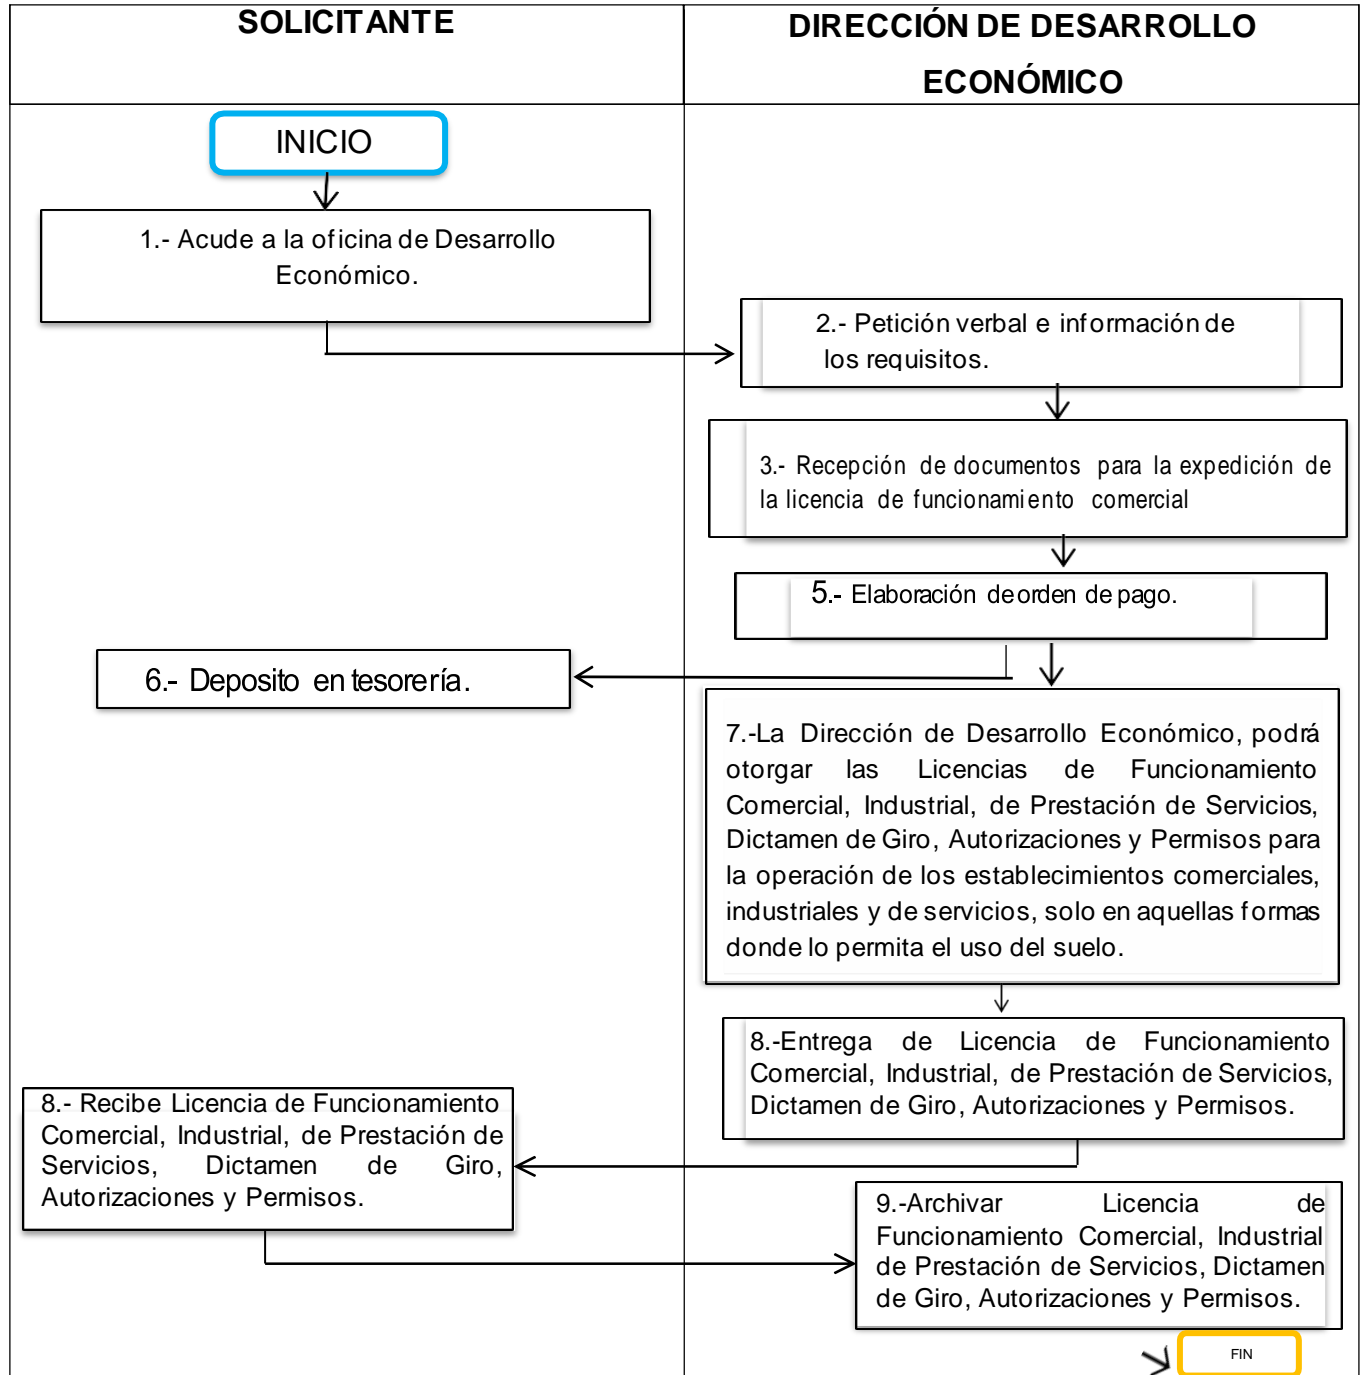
| SOLICITANTE | DIRECCIÓN DE DESARROLLO ECONÓMICO |
|---|---|

INICIO

1.- Acude a la oficina de Desarrollo Económico.

2.- Petición verbal e información de los requisitos.

3.- Recepción de documentos para la expedición de la licencia de funcionamiento comercial

5.- Elaboración de orden de pago.

6.- Deposito en tesorería.

7.-La Dirección de Desarrollo Económico, podrá otorgar las Licencias de Funcionamiento Comercial, Industrial, de Prestación de Servicios, Dictamen de Giro, Autorizaciones y Permisos para la operación de los establecimientos comerciales, industriales y de servicios, solo en aquellas formas donde lo permita el uso del suelo.

8.-Entrega de Licencia de Funcionamiento Comercial, Industrial, de Prestación de Servicios, Dictamen de Giro, Autorizaciones y Permisos.

8.- Recibe Licencia de Funcionamiento Comercial, Industrial, de Prestación de Servicios, Dictamen de Giro, Autorizaciones y Permisos.

9.-Archivar Licencia de Funcionamiento Comercial, Industrial de Prestación de Servicios, Dictamen de Giro, Autorizaciones y Permisos.

FIN